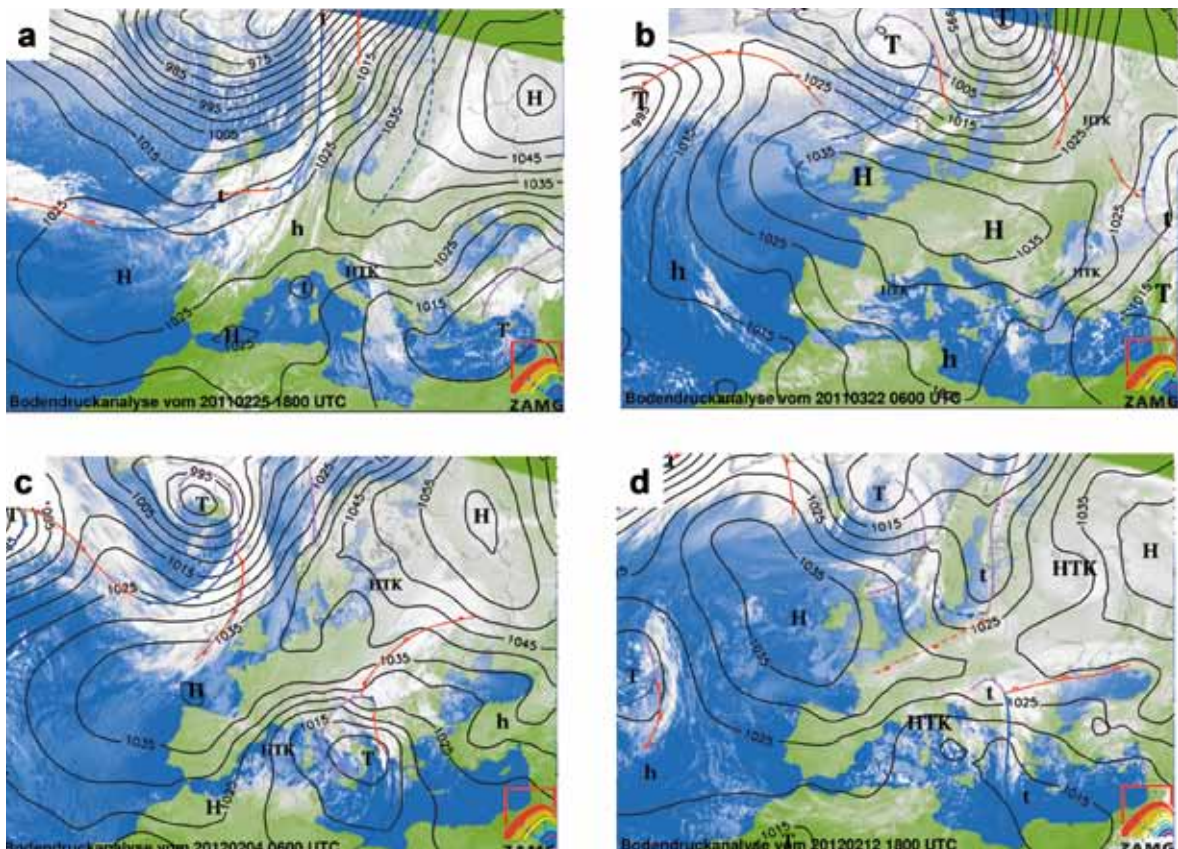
a

985
975
995
1005
1015
1025
1035
1045
1035
1025
1015
1025
1025
1035
H
t
h
H
HTK
H
T
Bodendruckanalyse vom 20110225 1800 UTC
ZAMG

b

T
T
T
985
1005
1015
1025
1025
1035
HTK
H
H
h
1025
1025
t
HTK
HTK
T
1015
h
1025
Bodendruckanalyse vom 20110322 0600 UTC
ZAMG

c

995
1005
1015
1025
1035
1045
1055
T
H
HTK
1025
1035
1035
1045
1035
H
1015
HTK
T
h
H
1025
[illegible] vom 20120204 0600 UTC
ZAMG

d

1025
1015
T
1035
H
1035
HTK
H
t
1025
H
T
1025
t
1025
HTK
h
t
1015
1015
Bodendruckanalyse vom 20120212 1800 UTC